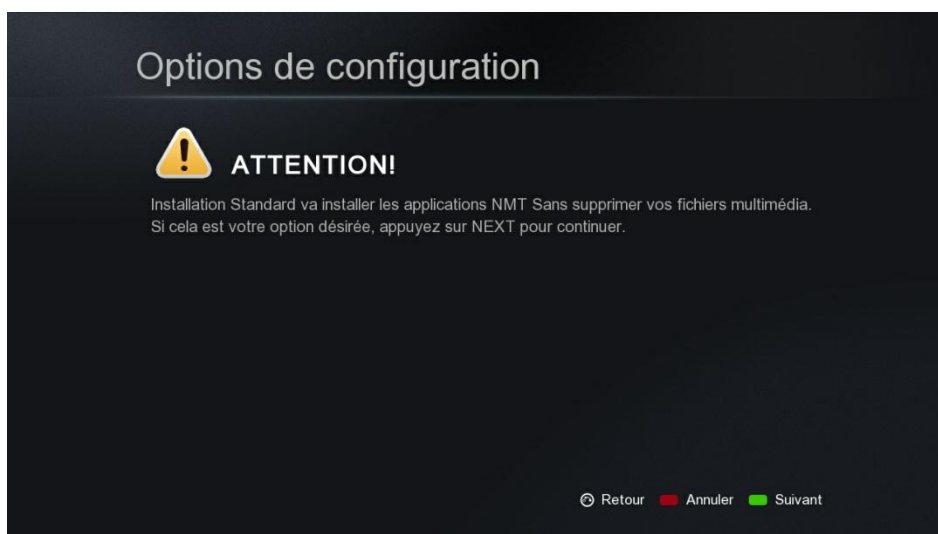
Options de configuration

ATTENTION!

Installation Standard va installer les applications NMT Sans supprimer vos fichiers multimédia. Si cela est votre option désirée, appuyez sur NEXT pour continuer.

Retour Annuler Suivant